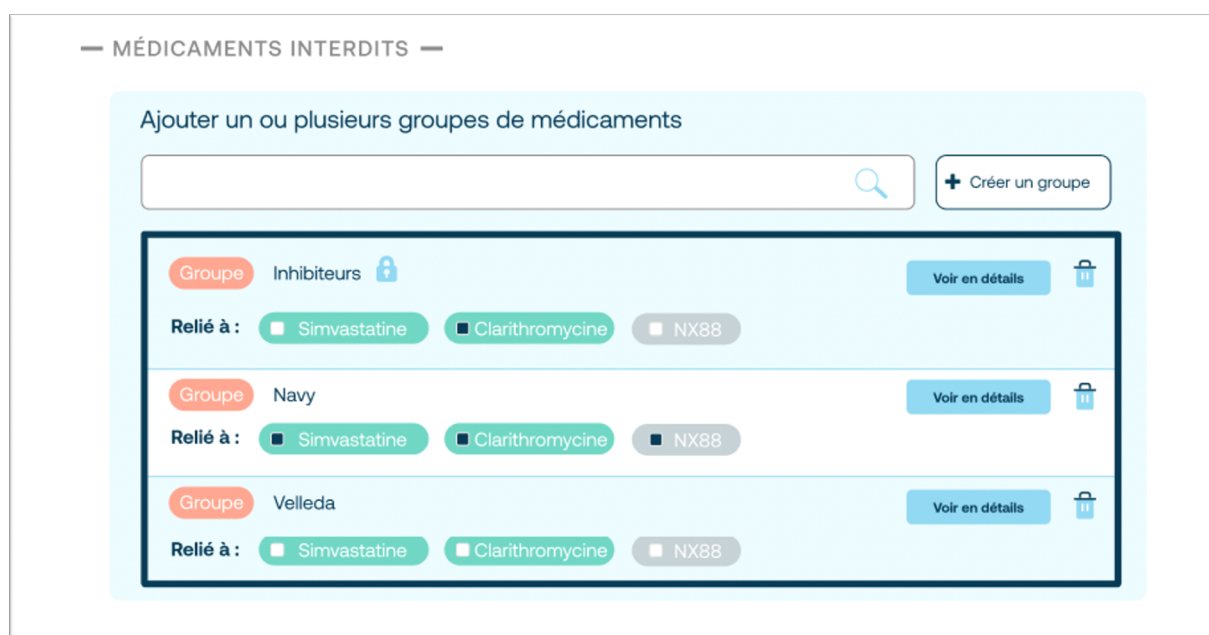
— MÉDICAMENTS INTERDITS —

Ajouter un ou plusieurs groupes de médicaments

+ Créer un groupe

Groupe Inhibiteurs

Voir en détails

Relié à : Simvastatine Clarithromycine NX88

Groupe Navy

Voir en détails

Relié à : Simvastatine Clarithromycine NX88

Groupe Velleda

Voir en détails

Relié à : Simvastatine Clarithromycine NX88